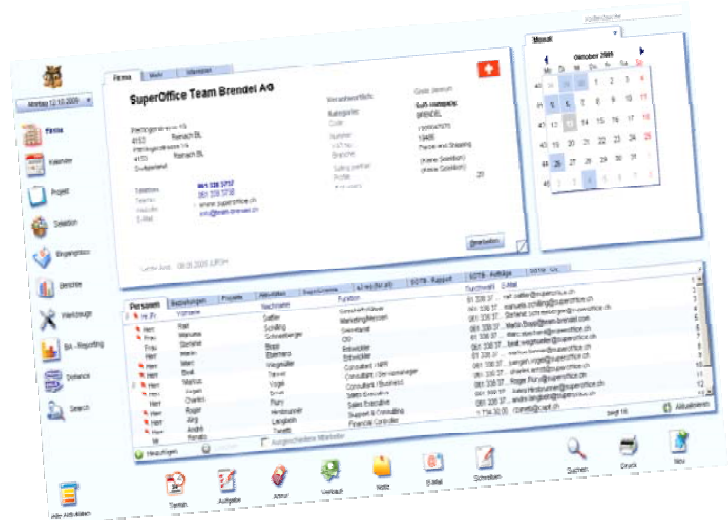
Montag 12.10.2009

Firma
Kalender
Projekt
Selektion
Eingangskorb
Berichte
Werkzeuge
BI - Reporting
Synchronisation
Search

Firma Mehr Interessen

SuperOffice Team Brendel AG

4153 Reinach BL
4153 Reinach BL
Switzerland

061 338 3737
061 338 3738
www.superoffice.ch
info@team-brendel.com

Verantwortlich:
Kategorie:
Code:
Nummer:
VAT-Nr.:
Branche:

Gold Premium
Gold Vertriebspartner
BRENDEL

Bearbeiten

Oktober 2009
Mo Di Mi Do Fr Sa So

| 40 | 28 | 29 | 30 | 1 | 2 | 3 | 4 |
|---|---|---|---|---|---|---|---|
| 41 | 5 | 6 | 7 | 8 | 9 | 10 | 11 |
| 42 | 12 | 13 | 14 | 15 | 16 | 17 | 18 |
| 43 | 19 | 20 | 21 | 22 | 23 | 24 | 25 |
| 44 | 26 | 27 | 28 | 29 | 30 | 31 | 1 |
| 45 | 2 | 3 | 4 | 5 | 6 | 7 | 8 |

Personen Beziehungen Projekte Aktivitäten SOTB - Rapport SOTB - Aufträge

| | Vorname | Nachname | Funktion | Durchwahl | E-Mail |
|---|---|---|---|---|---|
| Herr | Rolf | Sattler | Geschäftsführer | 061 338 37.. | rolf.sattler@superoffice.ch |
| Frau | Manuela | Schilling | Marketing Manager | 061 338 37.. | manuela.schilling@superoffice.ch |
| Frau | Stefanie | Schneeberger | Sekretariat | 061 338 37.. | stefanie.schneeberger@team-brendel.com |
| Herr | Martin | Boss | CIO | 061 338 37.. | martin.boss@team-brendel.com |
| Herr | Mario | Eberhard | Entwickler | 061 338 37.. | mario.eberhard@superoffice.ch |
| Herr | Beat | Weggmüller | Entwickler | 061 338 37.. | beat.weggmueller@superoffice.ch |
| Herr | Markus | Tanner | Consultant / CRM | 061 338 37.. | |
| Herr | Sergio | Vogel | Consultant / Vertriebsmanager | 061 338 37.. | sergio.vogel@superoffice.ch |
| Herr | Charles | Ernst | Consultant / Business | 061 338 37.. | charles.ernst@superoffice.ch |
| Herr | Roger | Flury | Sales Executive | 061 338 37.. | Roger.Flury@superoffice.ch |
| Herr | Jürg | Hirsbrunner | Sales Executive | 061 338 37.. | juerg.hirsbrunner@superoffice.ch |
| Herr | André | Langbein | Support & Consulting | 061 338 37.. | andre.langbein@superoffice.ch |
| Mr | Renato | Tonetti | Financial Controller | +41 74 30 00 | rtonetti@ch.pwc.ch |

Hinzufügen
Ausgeschiedene Mitarbeiter
Aktualisieren

Neu Aktivitäten
Termin
Aufgabe
Anruf
Verkauf
Notiz
E-Mail
Schreiben
Suchen
Druck
Neu